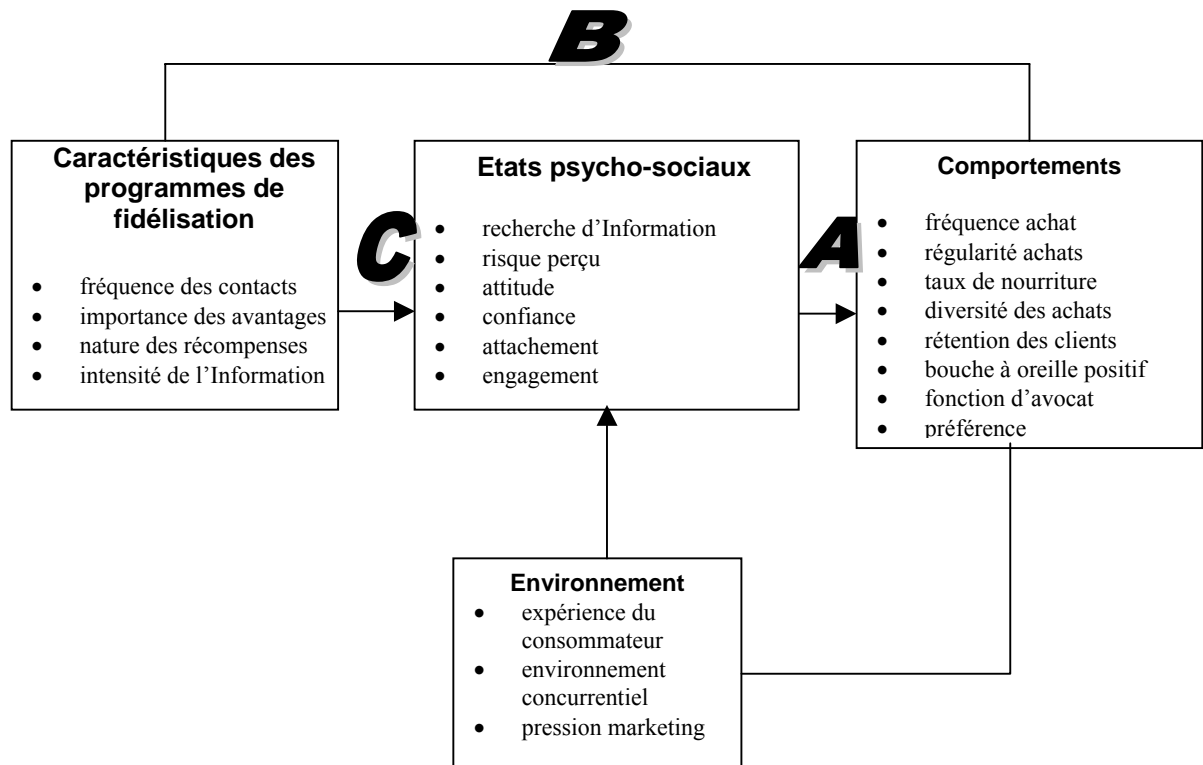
B

Caractéristiques des programmes de fidélisation

- fréquence des contacts
- importance des avantages
- nature des récompenses
- intensité de l'Information

C

Etats psycho-sociaux

- recherche d'Information
- risque perçu
- attitude
- confiance
- attachement
- engagement

A

Comportements

- fréquence achat
- régularité achats
- taux de nourriture
- diversité des achats
- rétention des clients
- bouche à oreille positif
- fonction d'avocat
- préférence

Environnement

- expérience du consommateur
- environnement concurrentiel
- pression marketing